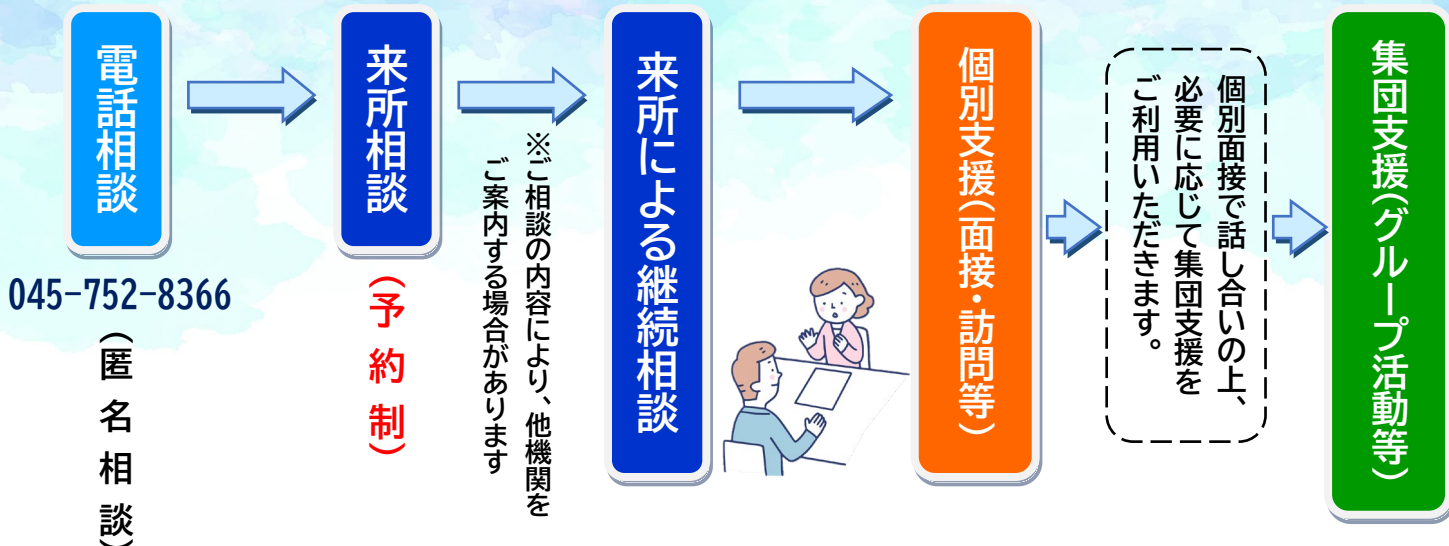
電話相談

045-752-8366

（匿名相談）

来所相談

（予約制）

※ご相談の内容により、他機関をご案内する場合があります

来所による継続相談

個別支援（面接・訪問等）

個別面接で話し合いの上、必要に応じて集団支援をご利用いただきます。

集団支援（グループ活動等）